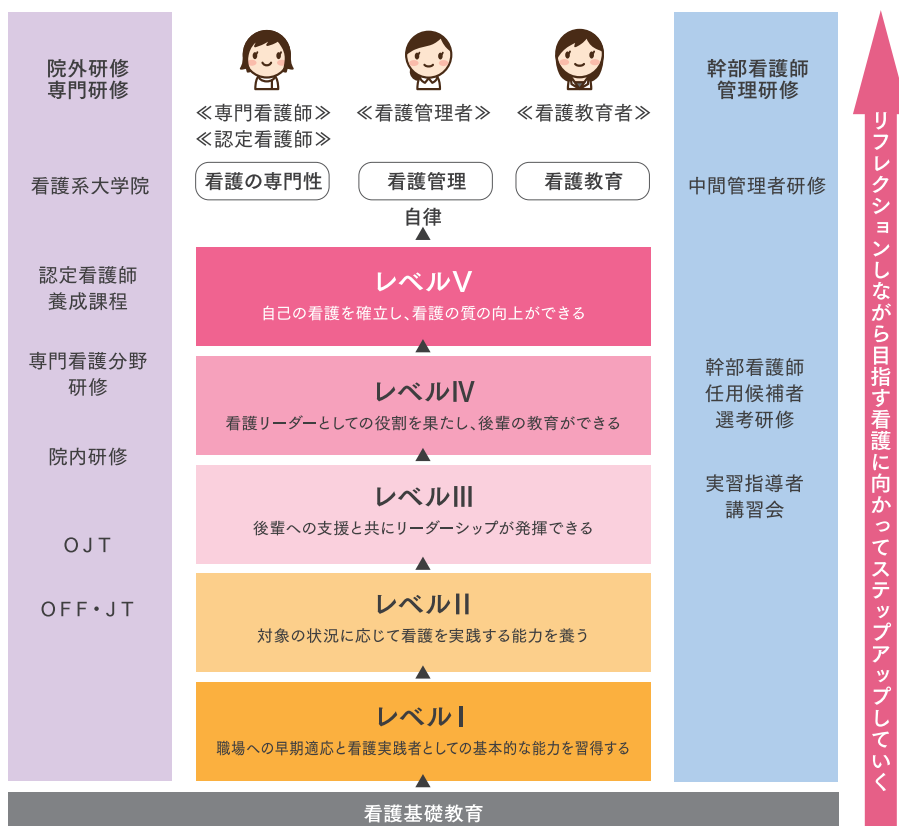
院外研修
専門研修

看護系大学院

認定看護師
養成課程

専門看護分野
研修

院内研修

OJT

OFF・JT

≪専門看護師≫
≪認定看護師≫

≪看護管理者≫

≪看護教育者≫

看護の専門性

看護管理

看護教育

自律

レベルⅤ
自己の看護を確立し、看護の質の向上ができる

レベルⅣ
看護リーダーとしての役割を果たし、後輩の教育ができる

レベルⅢ
後輩への支援と共にリーダーシップが発揮できる

レベルⅡ
対象の状況に応じて看護を実践する能力を養う

レベルⅠ
職場への早期適応と看護実践者としての基本的な能力を習得する

看護基礎教育

幹部看護師
管理研修

中間管理者研修

幹部看護師
任用候補者
選考研修

実習指導者
講習会

リフレクションしながら目指す看護に向かってステップアップしていく